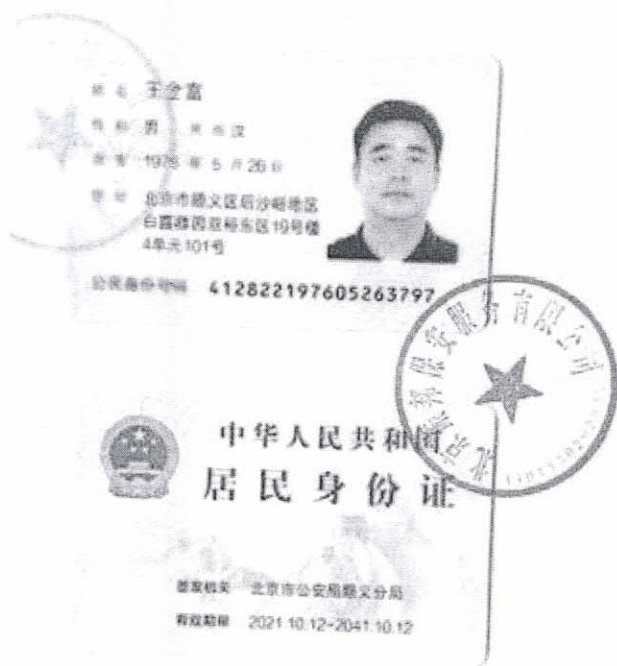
姓名 于全富
性别 男 民族 汉
出生 1976 年 5 月 26 日
住址 北京市顺义区后沙峪镇区白嘉路园双裕东区19号楼4单元101号
公民身份号码 412822197605263797

中华人民共和国
居民身份证

签发机关 北京市公安局顺义分局
有效期限 2021.10.12-2041.10.12

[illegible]保安服务有限公司